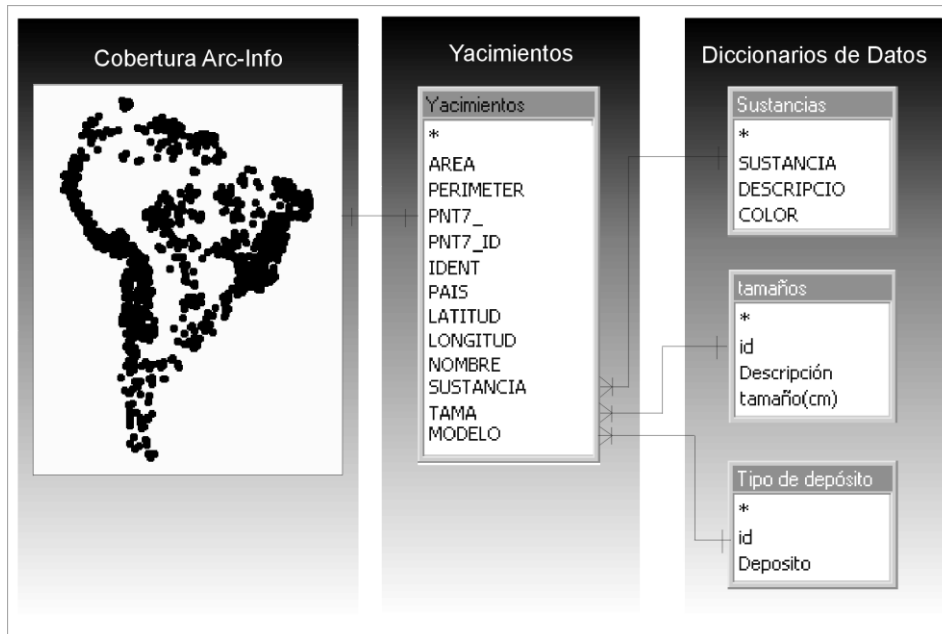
Cobertura Arc-Info

Yacimientos

Yacimientos
*
AREA
PERIMETER
PNT7_
PNT7_ID
IDENT
PAIS
LATITUD
LONGITUD
NOMBRE
SUSTANCIA
TAMA
MODELO

Diccionarios de Datos

Sustancias
*
SUSTANCIA
DESCRIPCIO
COLOR

tamaños
*
id
Descripción
tamaño(cm)

Tipo de depósito
*
id
Deposito